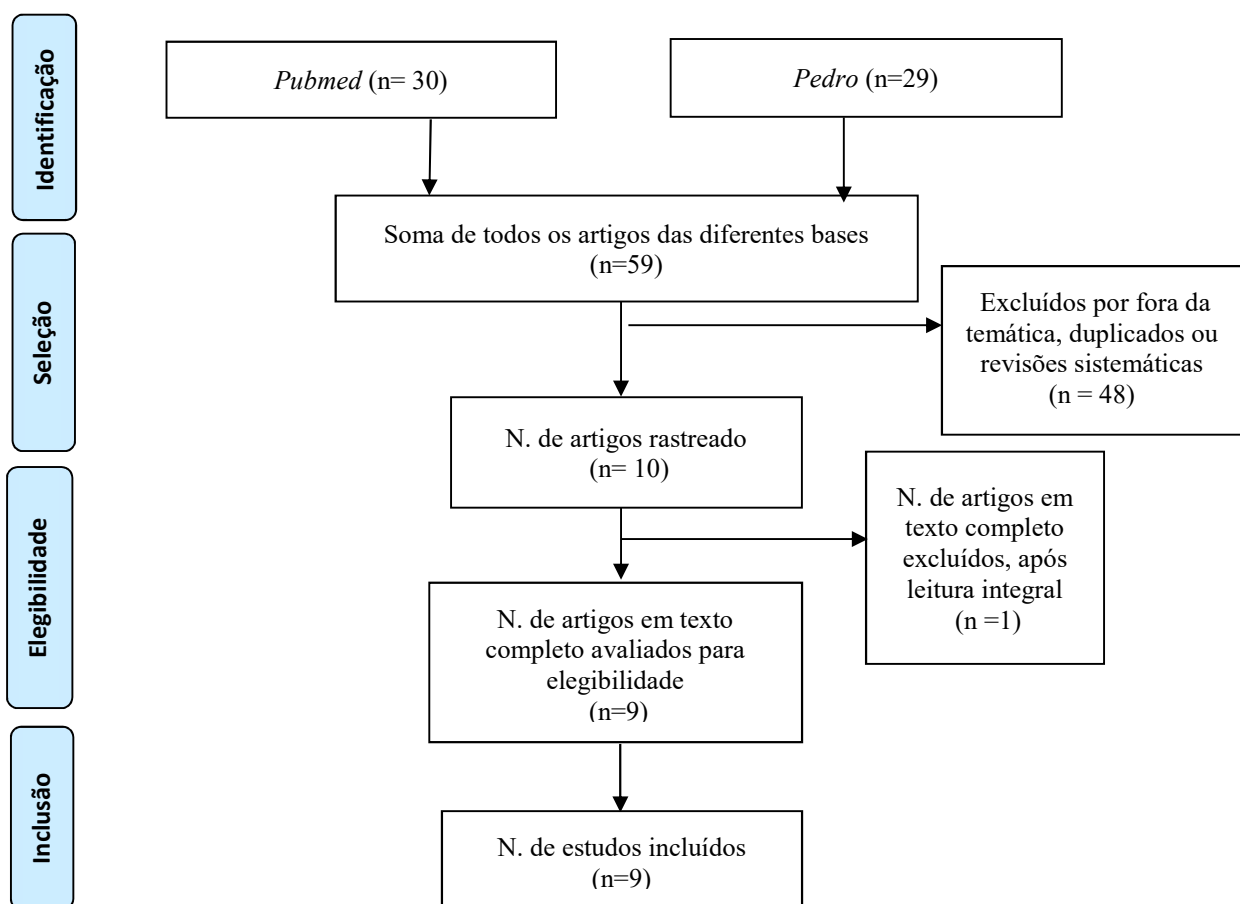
Identificação

Pubmed (n= 30)

Pedro (n=29)

Soma de todos os artigos das diferentes bases (n=59)

Seleção

Excluídos por fora da temática, duplicados ou revisões sistemáticas (n = 48)

N. de artigos rastreado (n= 10)

Elegibilidade

N. de artigos em texto completo excluídos, após leitura integral (n =1)

N. de artigos em texto completo avaliados para elegibilidade (n=9)

Inclusão

N. de estudos incluídos (n=9)